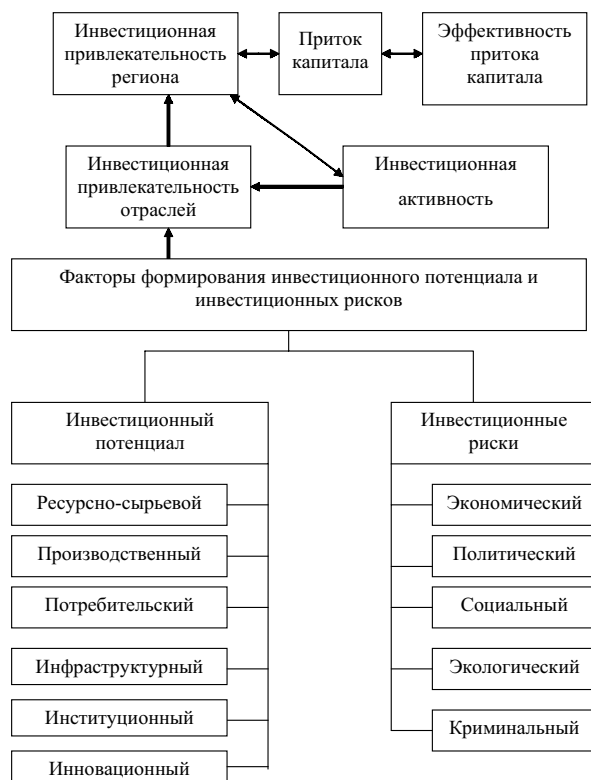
Инвестиционная привлекательность региона

Приток капитала

Эффективность притока капитала

Инвестиционная привлекательность отраслей

Инвестиционная активность

Факторы формирования инвестиционного потенциала и инвестиционных рисков

Инвестиционный потенциал

Ресурсно-сырьевой

Производственный

Потребительский

Инфраструктурный

Институционный

Инновационный

Инвестиционные риски

Экономический

Политический

Социальный

Экологический

Криминальный